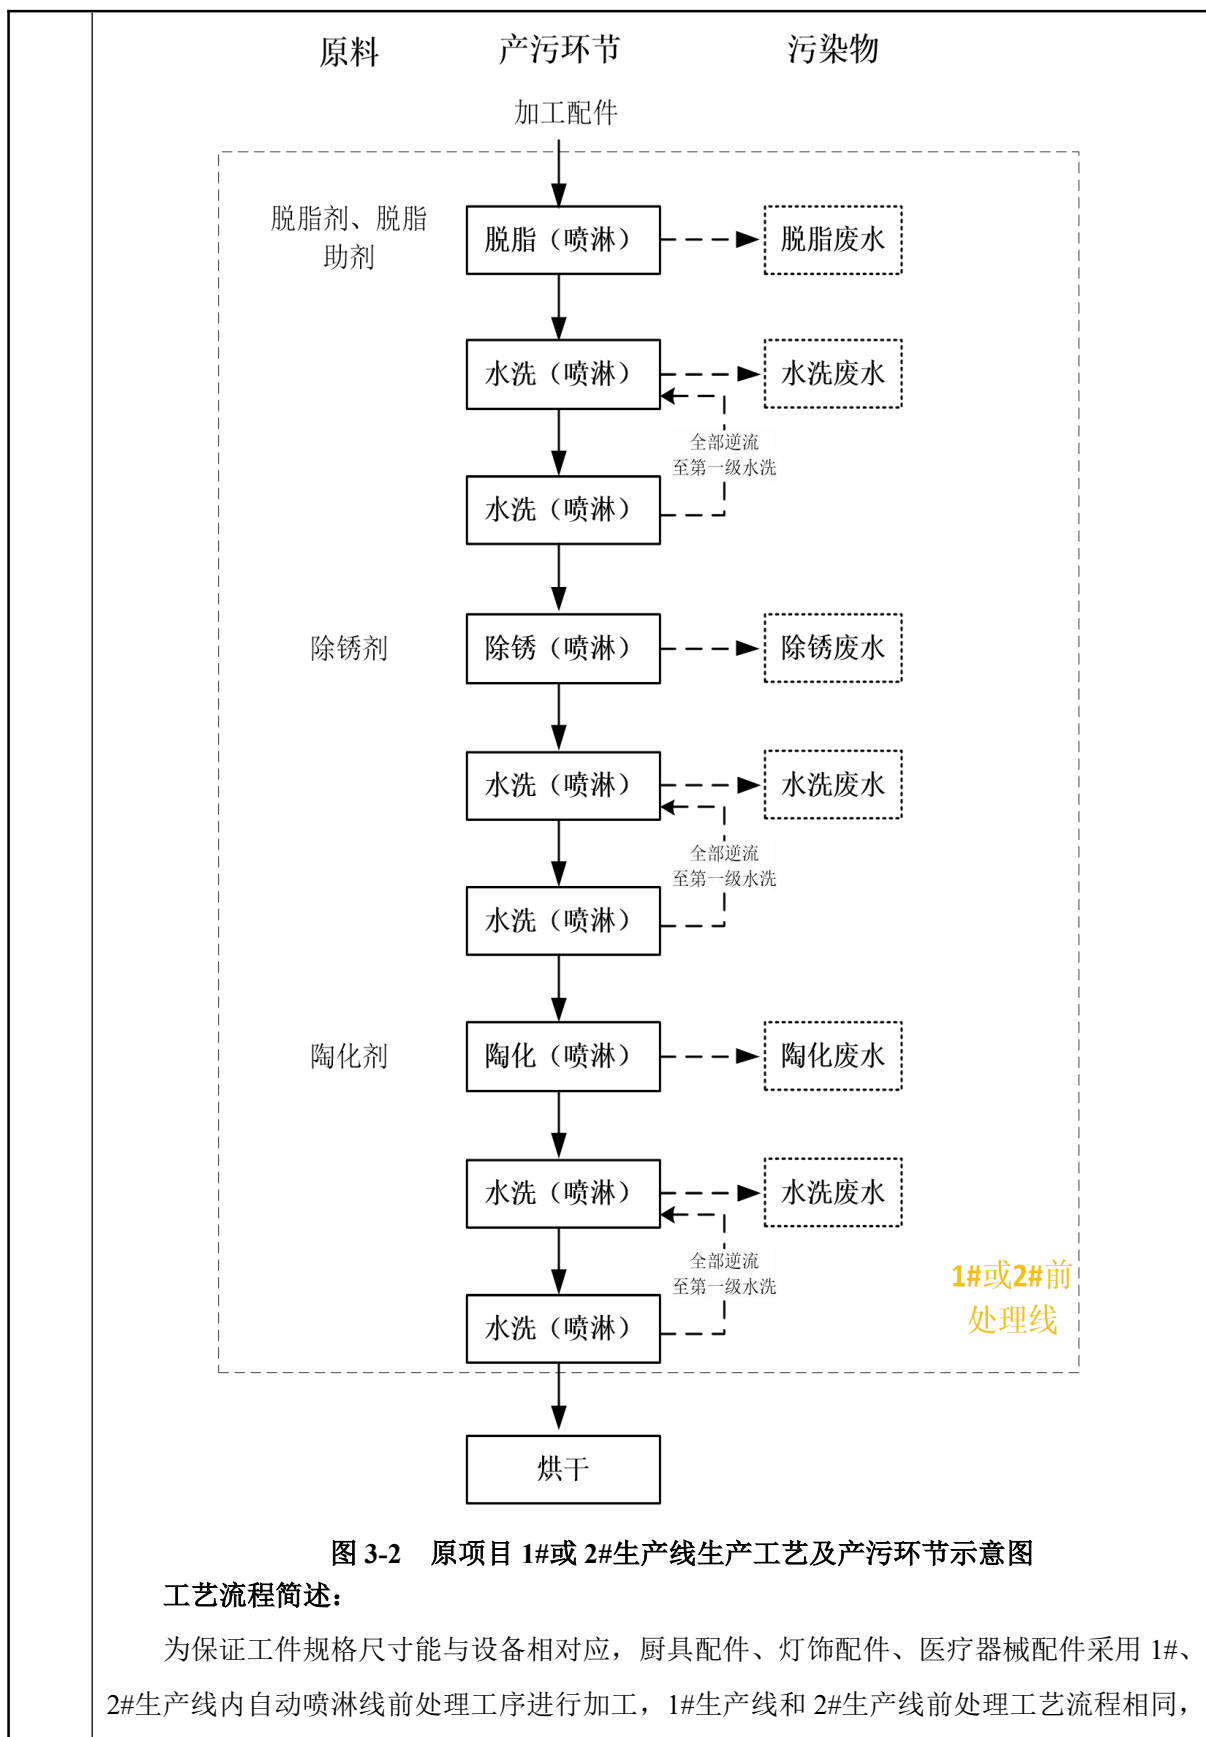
原料　　产污环节　　污染物

加工配件

脱脂剂、脱脂助剂

脱脂（喷淋）

脱脂废水

水洗（喷淋）

水洗废水

全部逆流至第一级水洗

水洗（喷淋）

除锈剂

除锈（喷淋）

除锈废水

水洗（喷淋）

水洗废水

全部逆流至第一级水洗

水洗（喷淋）

陶化剂

陶化（喷淋）

陶化废水

水洗（喷淋）

水洗废水

全部逆流至第一级水洗

水洗（喷淋）

1#或2#前处理线

烘干

图 3-2　原项目 1#或 2#生产线生产工艺及产污环节示意图

工艺流程简述：

为保证工件规格尺寸能与设备相对应，厨具配件、灯饰配件、医疗器械配件采用 1#、2#生产线内自动喷淋线前处理工序进行加工，1#生产线和 2#生产线前处理工艺流程相同，